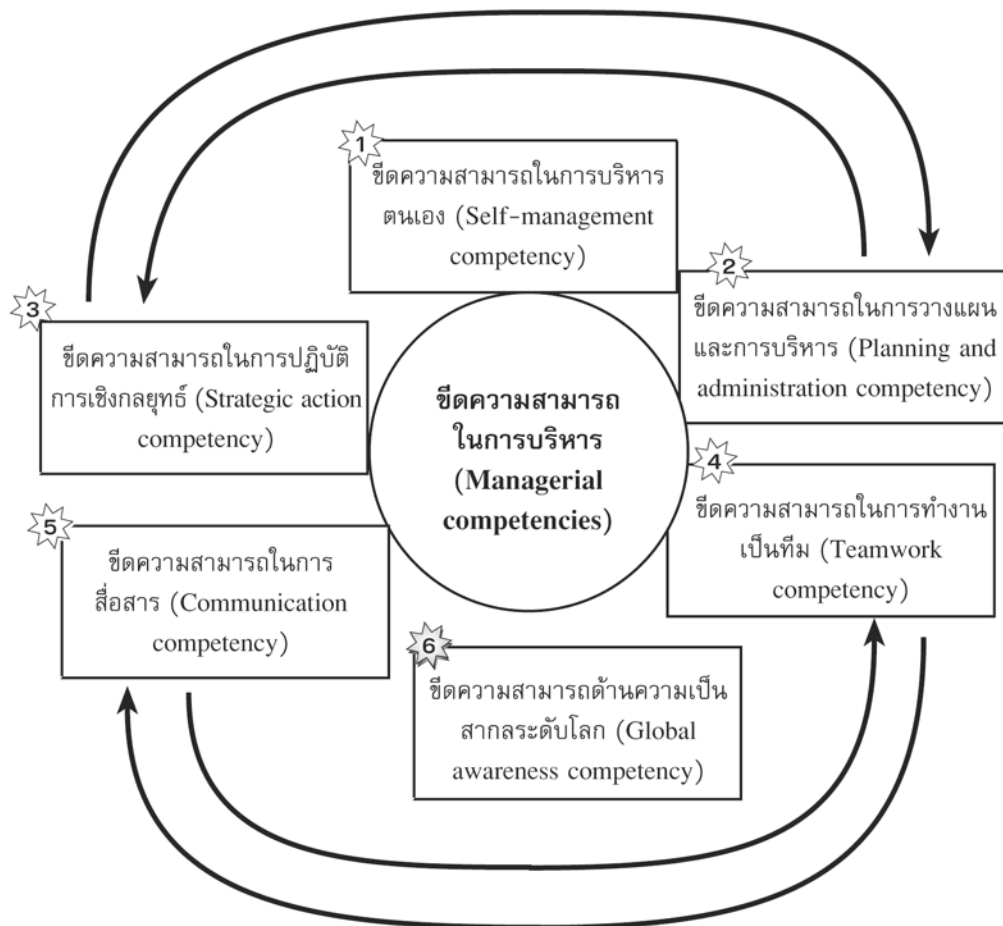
1
ขีดความสามารถในการบริหารตนเอง (Self-management competency)

2
ขีดความสามารถในการวางแผนและการบริหาร (Planning and administration competency)

3
ขีดความสามารถในการปฏิบัติการเชิงกลยุทธ์ (Strategic action competency)

ขีดความสามารถในการบริหาร (Managerial competencies)

4
ขีดความสามารถในการทำงานเป็นทีม (Teamwork competency)

5
ขีดความสามารถในการสื่อสาร (Communication competency)

6
ขีดความสามารถด้านความเป็นสากลระดับโลก (Global awareness competency)